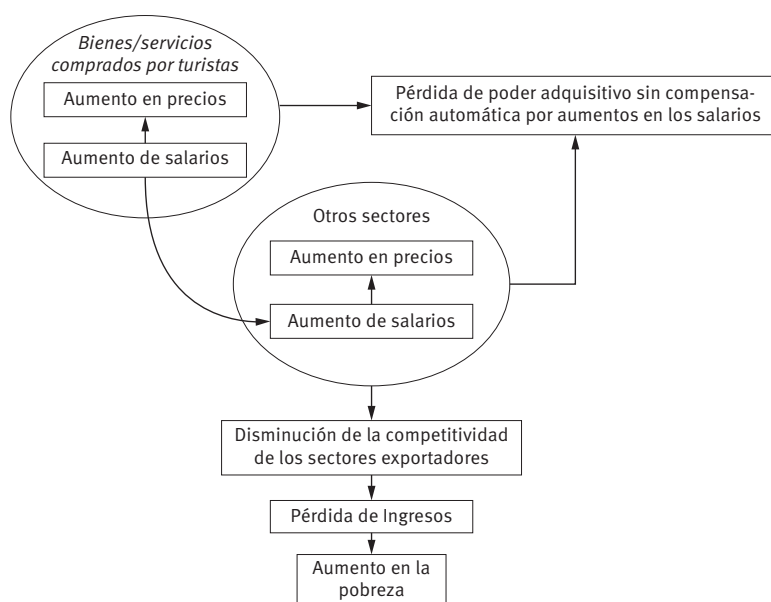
Bienes/servicios comprados por turistas

Aumento en precios

Aumento de salarios

Pérdida de poder adquisitivo sin compensación automática por aumentos en los salarios

Otros sectores

Aumento en precios

Aumento de salarios

Disminución de la competitividad de los sectores exportadores

Pérdida de Ingresos

Aumento en la pobreza